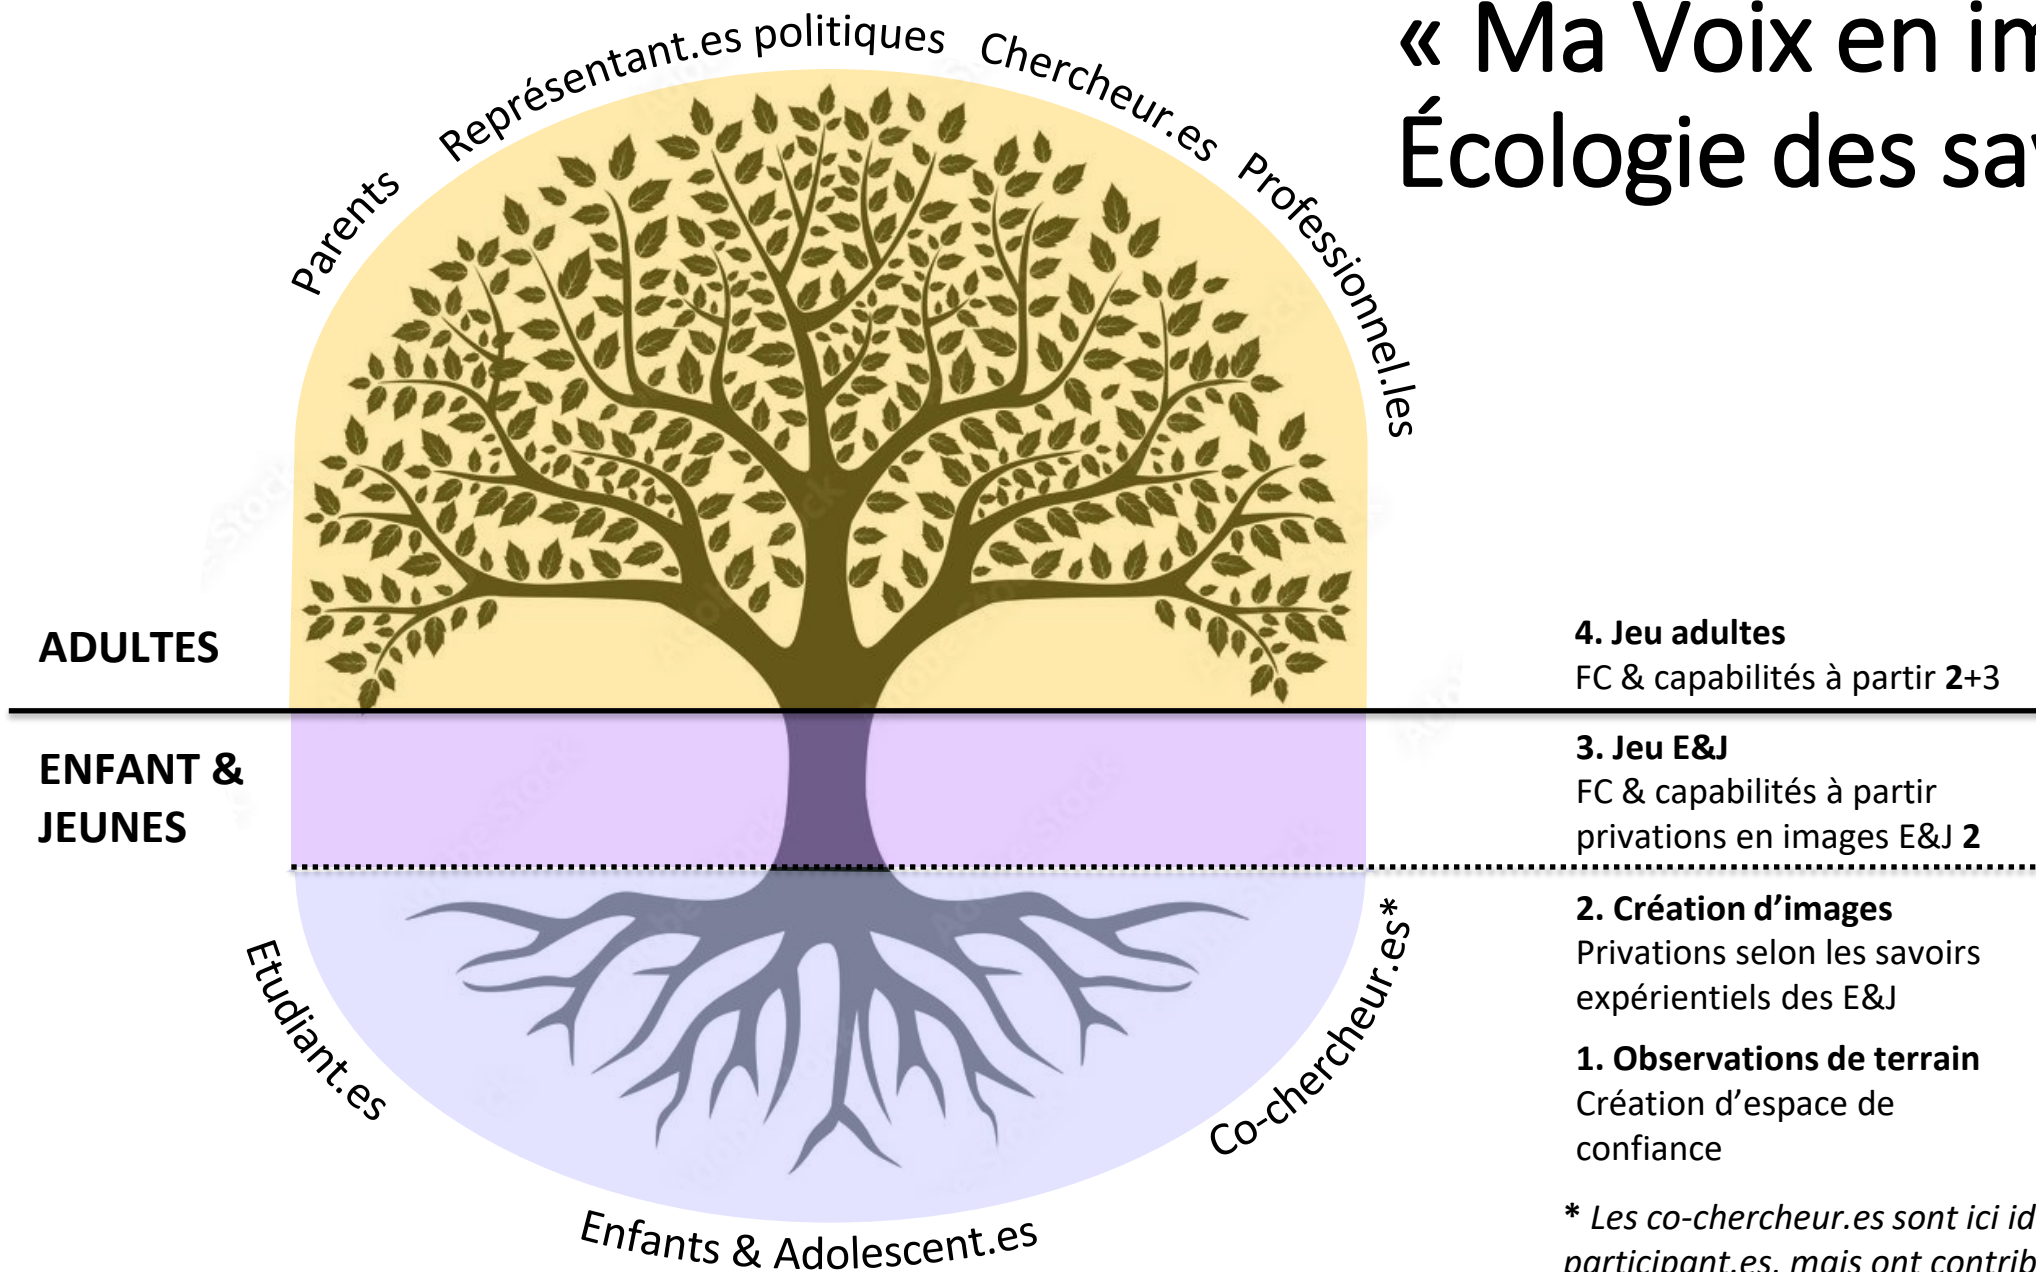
« Ma Voix en im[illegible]
Écologie des sa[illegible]

Parents Représentant.es politiques Chercheur.es Professionnel.les

ADULTES

ENFANT & JEUNES

Etudiant.es Enfants & Adolescent.es Co-chercheur.es*

4. Jeu adultes
FC & capabilités à partir 2+3

3. Jeu E&J
FC & capabilités à partir privations en images E&J 2

2. Création d'images
Privations selon les savoirs expérientiels des E&J

1. Observations de terrain
Création d'espace de confiance

* Les co-chercheur.es sont ici id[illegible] participant.es, mais ont contrib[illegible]